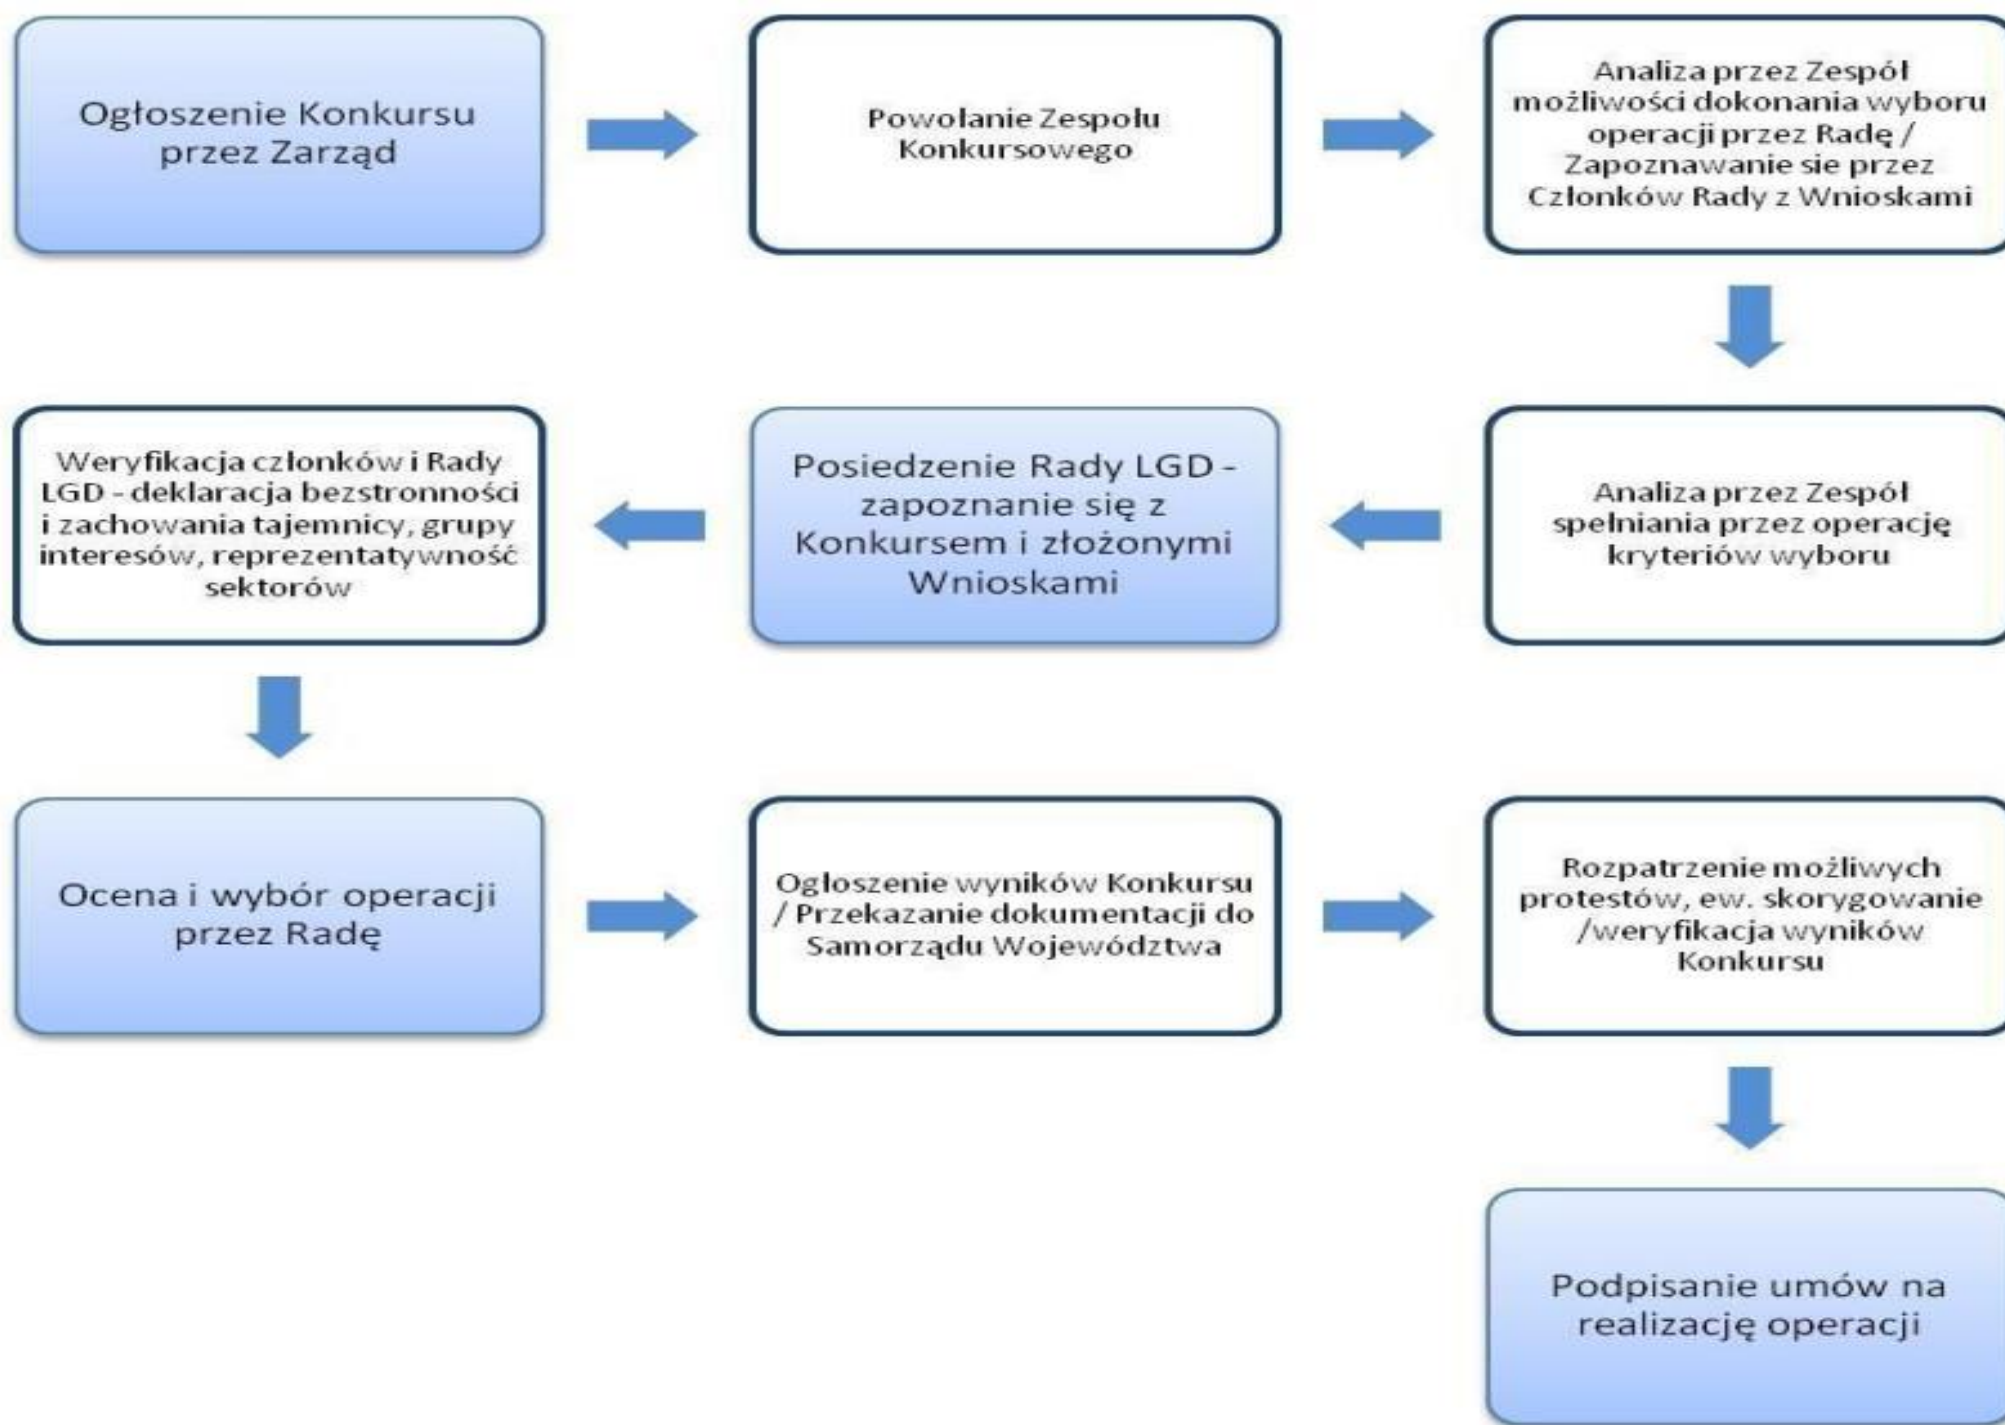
Ogłoszenie Konkursu przez Zarząd

Powołanie Zespołu Konkursowego

Analiza przez Zespół możliwości dokonania wyboru operacji przez Radę / Zapoznawanie sie przez Członków Rady z Wnioskami

Analiza przez Zespół spełniania przez operację kryteriów wyboru

Posiedzenie Rady LGD - zapoznanie się z Konkursem i złożonymi Wnioskami

Weryfikacja członków i Rady LGD - deklaracja bezstronności i zachowania tajemnicy, grupy interesów, reprezentatywność sektorów

Ocena i wybór operacji przez Radę

Ogłoszenie wyników Konkursu / Przekazanie dokumentacji do Samorządu Województwa

Rozpatrzenie możliwych protestów, ew. skorygowanie /weryfikacja wyników Konkursu

Podpisanie umów na realizację operacji